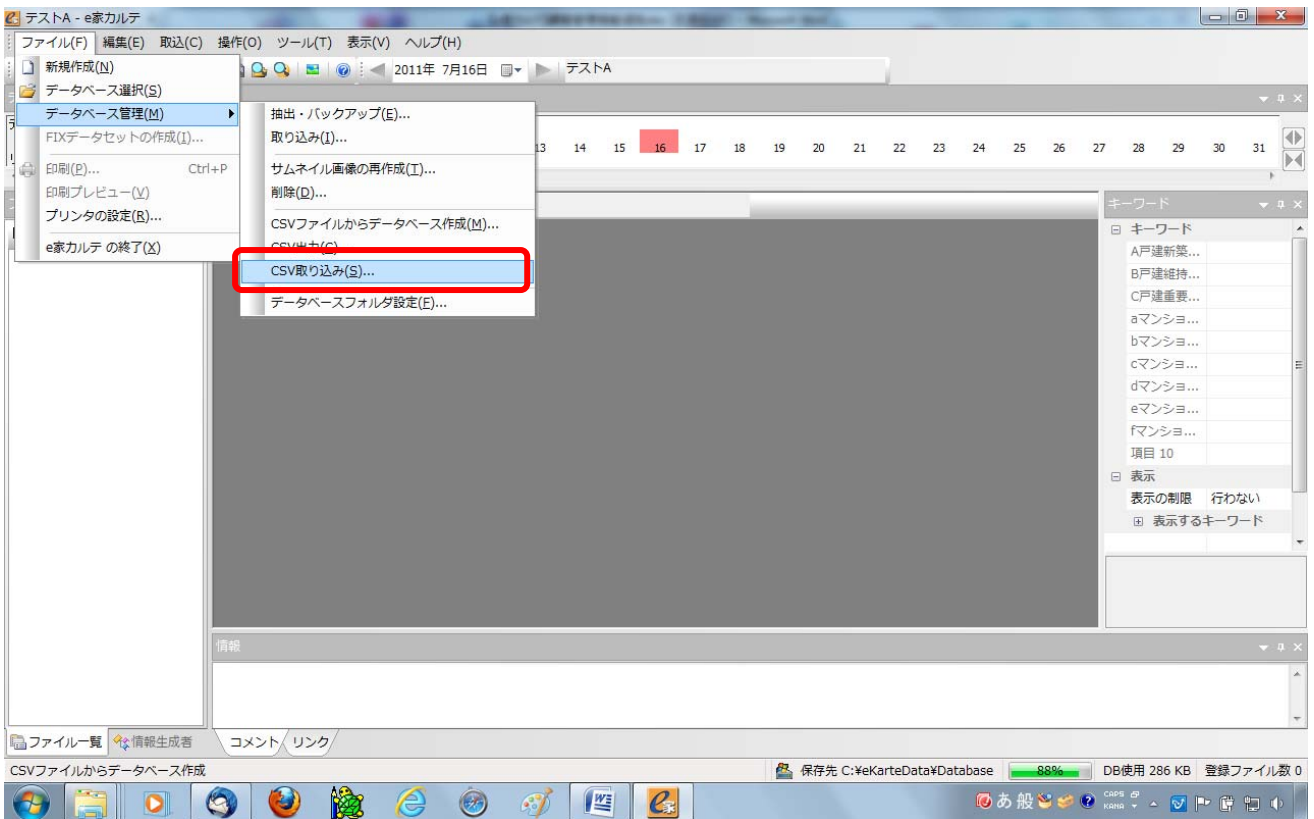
テストA - e家カルテ

ファイル(F) 編集(E) 取込(C) 操作(O) ツール(T) 表示(V) ヘルプ(H)

2011年 7月16日 テストA

新規作成(N)
データベース選択(S)
データベース管理(M)
FIXデータセットの作成(I)...
印刷(P)... Ctrl+P
印刷プレビュー(V)
プリンタの設定(R)...
e家カルテ の終了(X)

抽出・バックアップ(E)...
取り込み(I)...
サムネイル画像の再作成(T)...
削除(D)...
CSVファイルからデータベース作成(M)...
CSV出力(C)
CSV取り込み(S)...
データベースフォルダ設定(F)...

13 14 15 16 17 18 19 20 21 22 23 24 25 26 27 28 29 30 31

キーワード
キーワード
A戸建新築...
B戸建維持...
C戸建重要...
aマンショ...
bマンショ...
cマンショ...
dマンショ...
eマンショ...
fマンショ...
項目 10
表示
表示の制限 行わない
表示するキーワード

情報

ファイル一覧 情報生成者
コメント リンク

CSVファイルからデータベース作成
保存先 C:¥eKarteData¥Database 88% DB使用 286 KB 登録ファイル数 0

あ 般 CAPS KANA